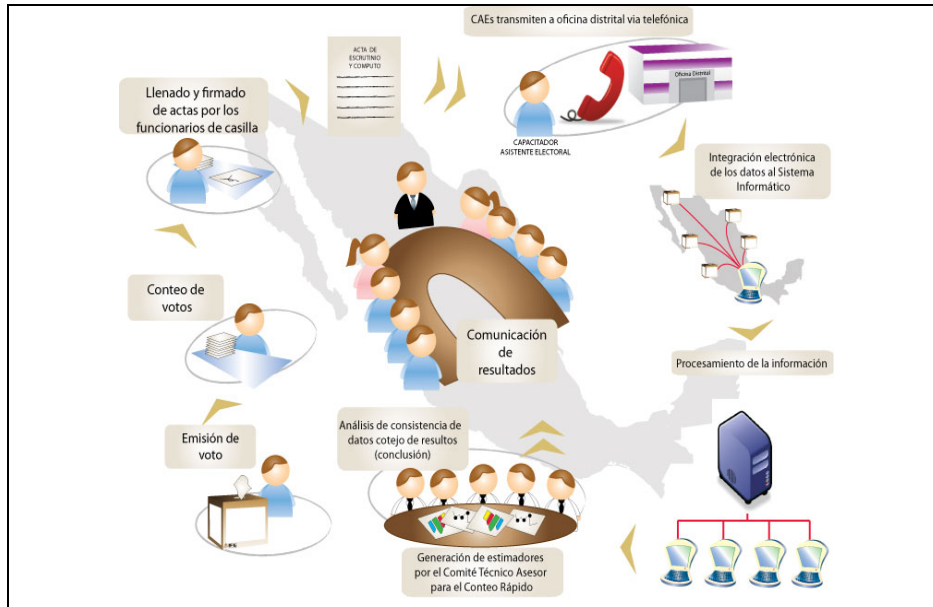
CAEs transmiten a oficina distrital via telefónica

ACTA DE ESCRUTINIO Y COMPUTO

Oficina Distrital

CAPACITADOR ASISTENTE ELECTORAL

Llenado y firmado de actas por los funcionarios de casilla

Integración electrónica de los datos al Sistema Informático

Conteo de votos

Comunicación de resultados

Procesamiento de la información

Emisión de voto

Análisis de consistencia de datos cotejo de resultos (conclusión)

Generación de estimadores por el Comité Técnico Asesor para el Conteo Rápido